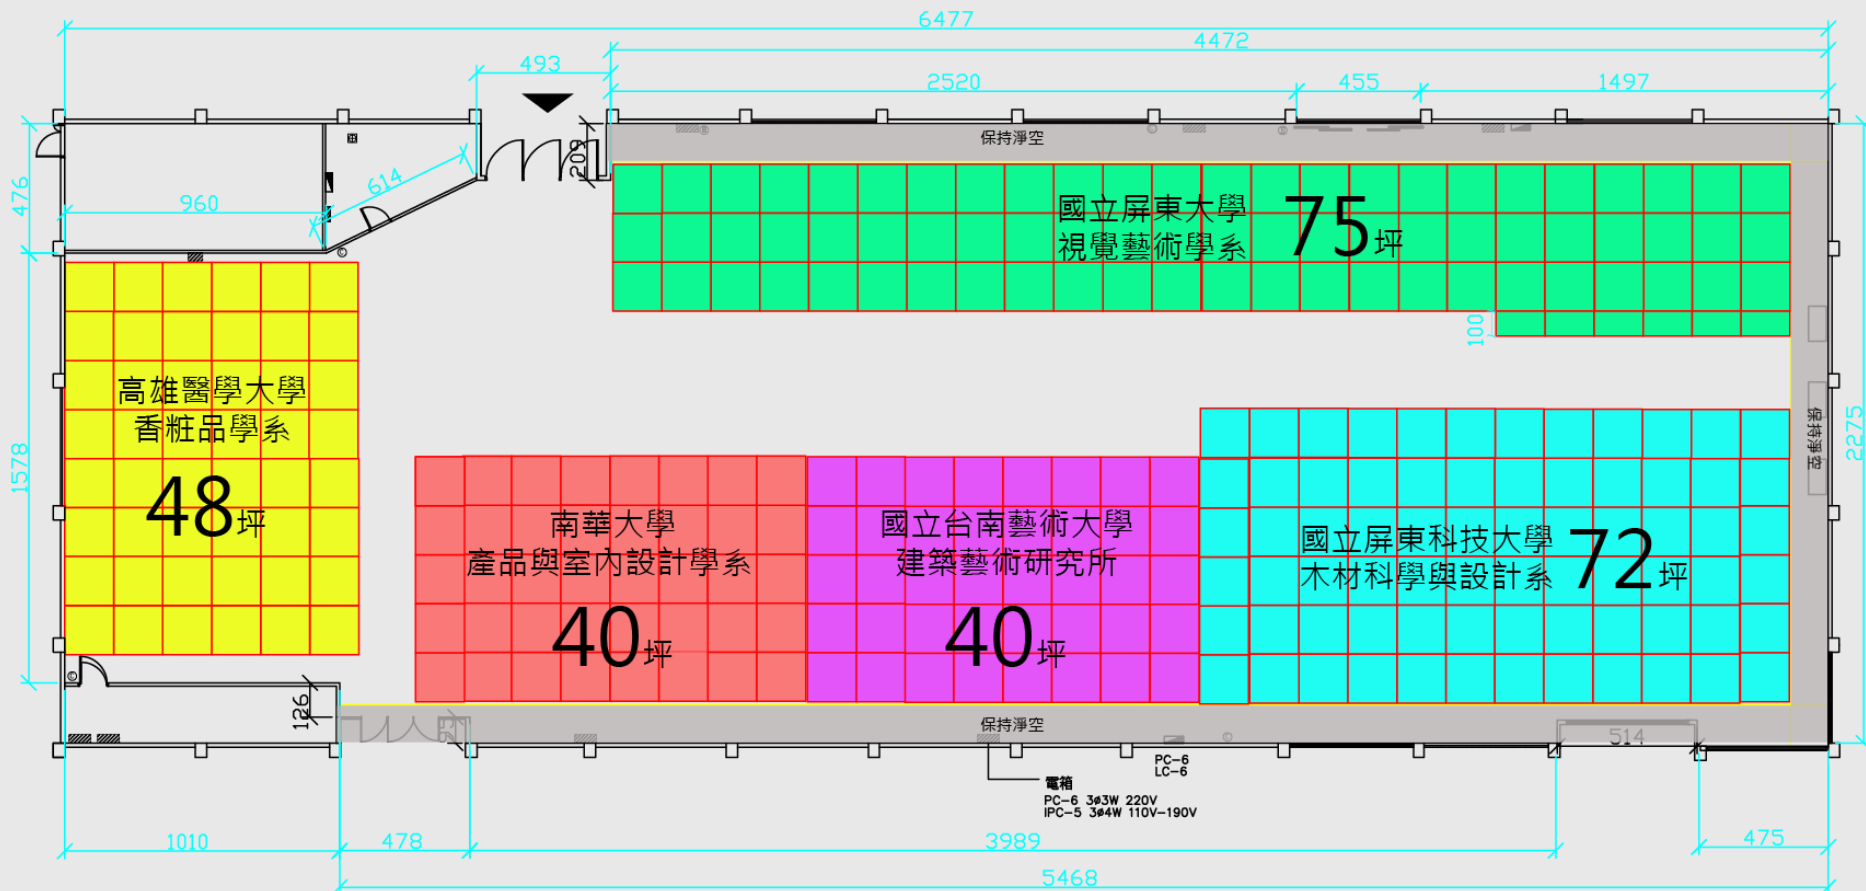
6477
4472
493
2520
455
1497
476
960
614
203
保持淨空
國立屏東大學
視覺藝術學系
75坪
100
1578
2275
高雄醫學大學
香粧品學系
48坪
南華大學
產品與室內設計學系
40坪
國立台南藝術大學
建築藝術研究所
40坪
國立屏東科技大學
木材科學與設計系
72坪
保持淨空
126
保持淨空
514
PC-6
LC-6
電箱
PC-6 3ø3W 220V
IPC-5 3ø4W 110V-190V
1010
478
3989
475
5468